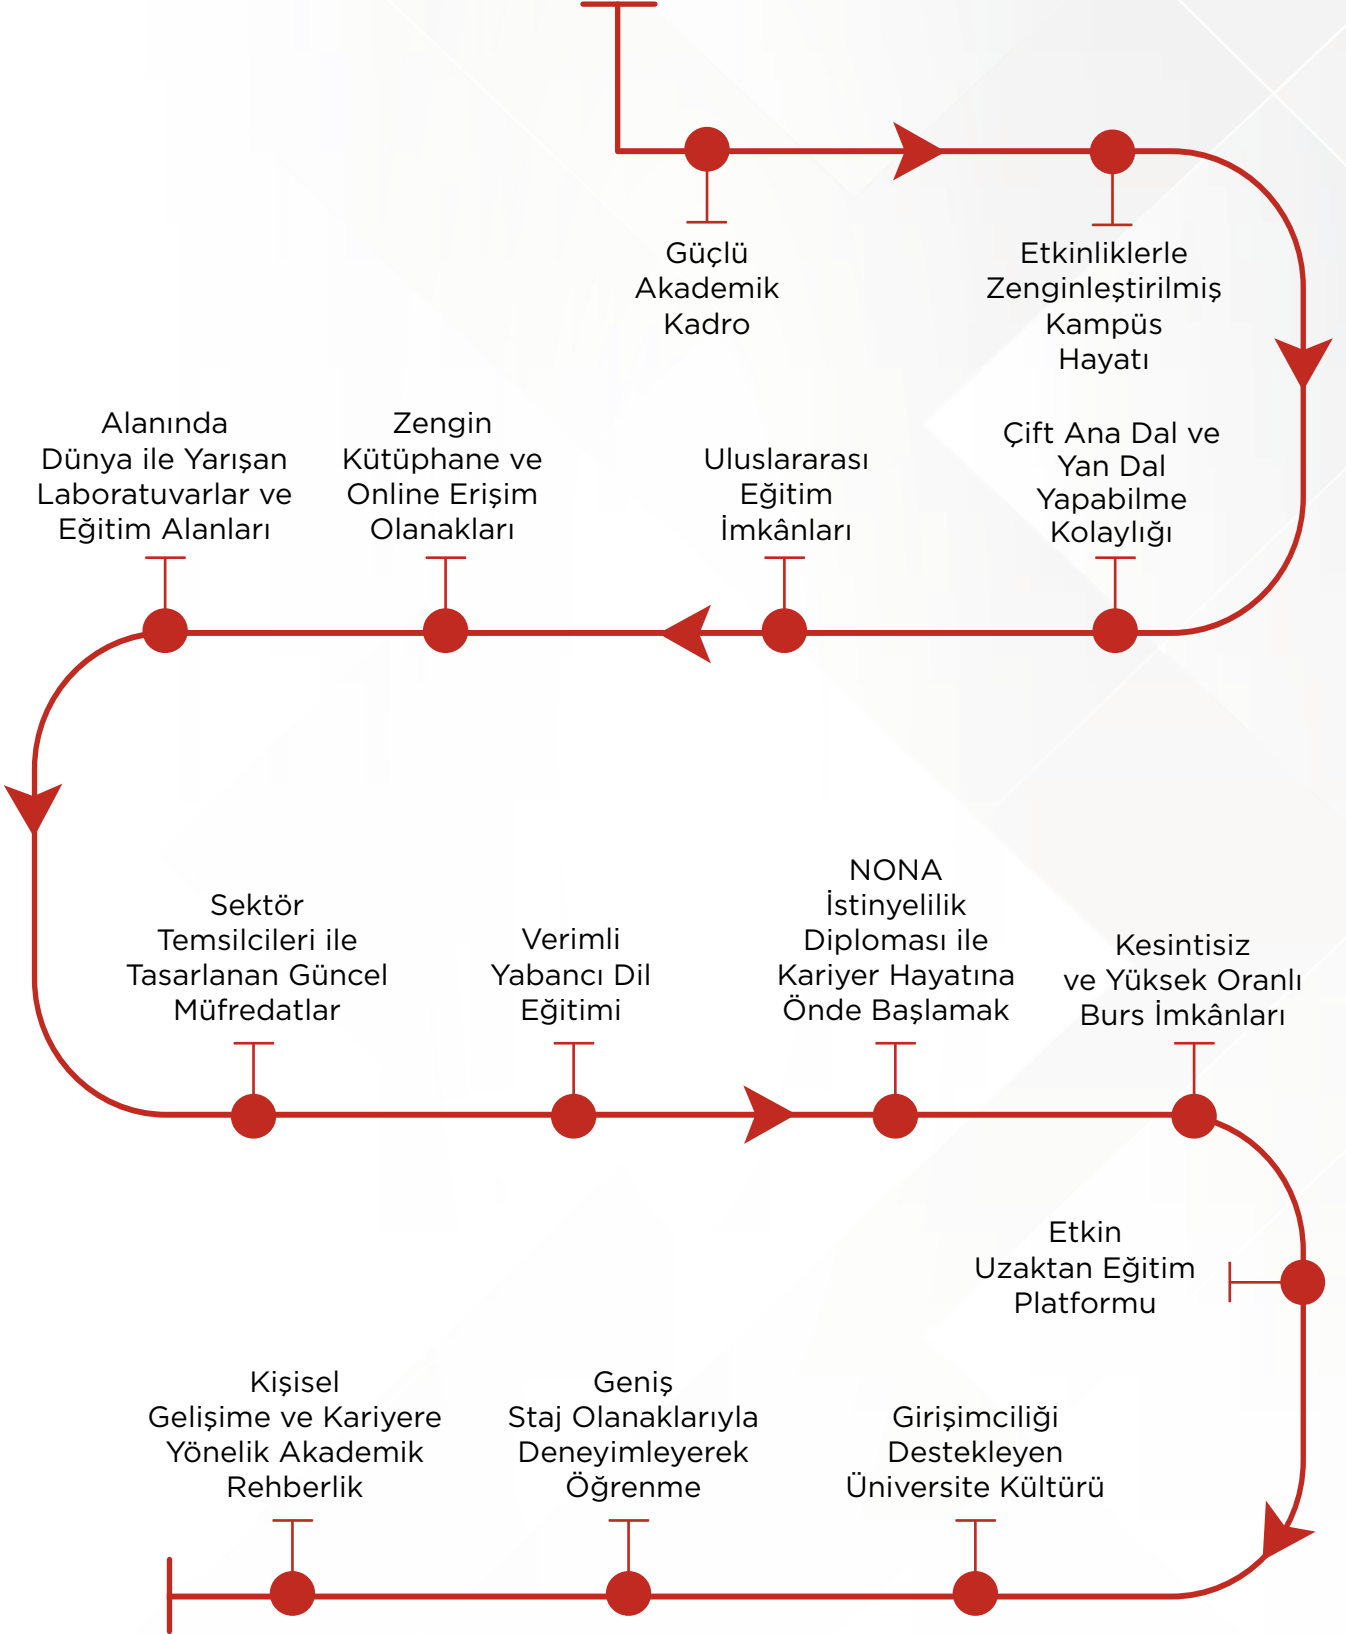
Güçlü Akademik Kadro

Etkinliklerle Zenginleştirilmiş Kampüs Hayatı

Alanında Dünya ile Yarışan Laboratuvarlar ve Eğitim Alanları

Zengin Kütüphane ve Online Erişim Olanakları

Uluslararası Eğitim İmkânları

Çift Ana Dal ve Yan Dal Yapabilme Kolaylığı

Sektör Temsilcileri ile Tasarlanan Güncel Müfredatlar

Verimli Yabancı Dil Eğitimi

NONA İstinyelilik Diploması ile Kariyer Hayatına Önde Başlamak

Kesintisiz ve Yüksek Oranlı Burs İmkânları

Etkin Uzaktan Eğitim Platformu

Kişisel Gelişime ve Kariyere Yönelik Akademik Rehberlik

Geniş Staj Olanaklarıyla Deneyimleyerek Öğrenme

Girişimciliği Destekleyen Üniversite Kültürü